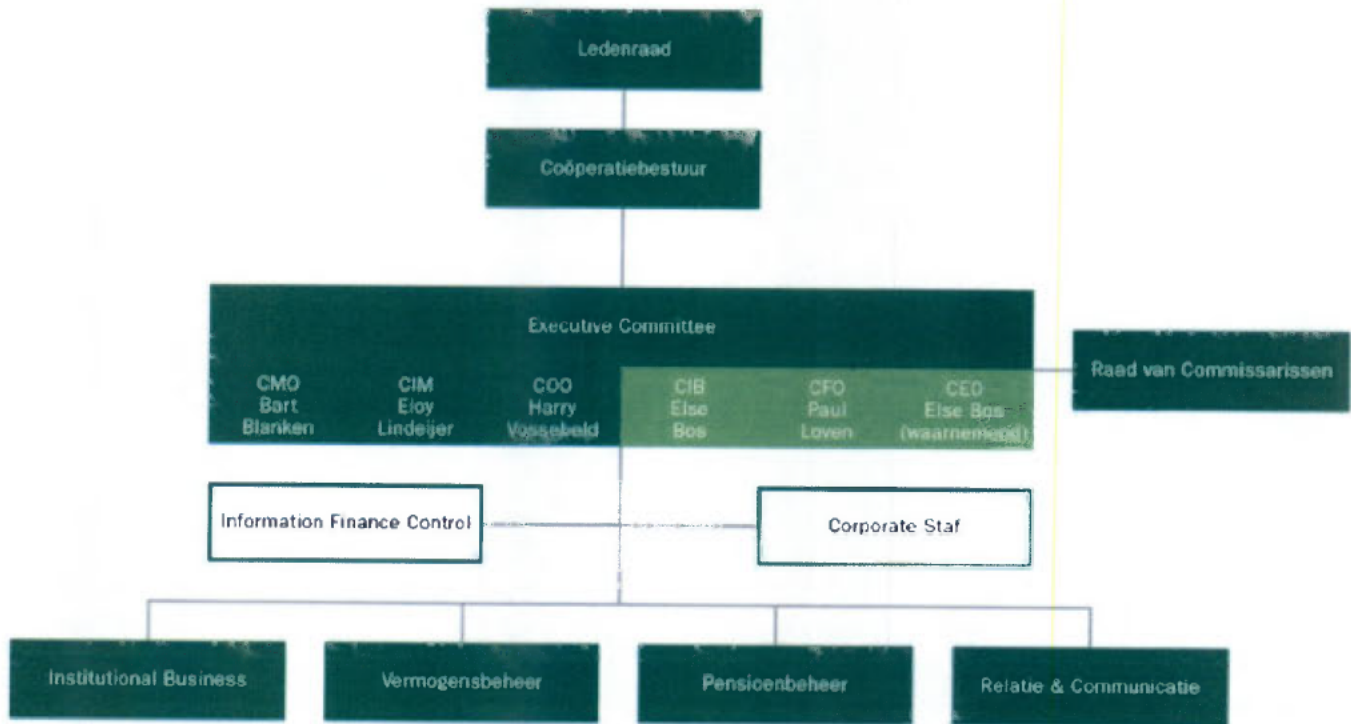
Ledenraad

Coöperatiebestuur

Executive Committee

CMO
Bart
Blanken

CIM
Eloy
Lindeijer

COO
Harry
Vosssebeld

CIB
Else
Bos

CFO
Paul
Loven

CEO
Else Bos
(waarnemend)

Raad van Commissarissen

Information Finance Control

Corporate Staf

Institutional Business

Vermogensbeheer

Pensioenbeheer

Relatie & Communicatie